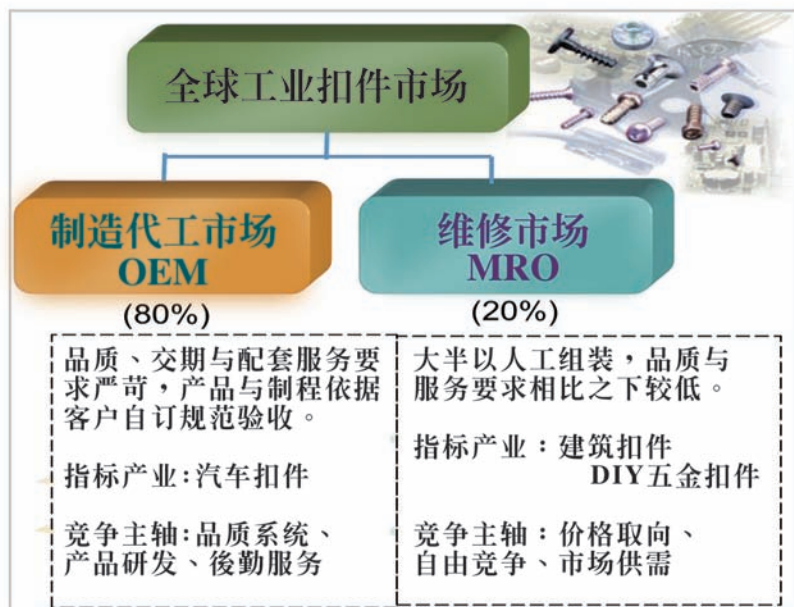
全球工业扣件市场

制造代工市场
OEM
(80%)

维修市场
MRO
(20%)

品质、交期与配套服务要求严苛，产品与制程依据客户自订规范验收。

指标产业:汽车扣件

竞争主轴:品质系统、产品研发、後勤服务

大半以人工组装，品质与服务要求相比之下较低。

指标产业：建筑扣件
DIY五金扣件

竞争主轴：价格取向、自由竞争、市场供需